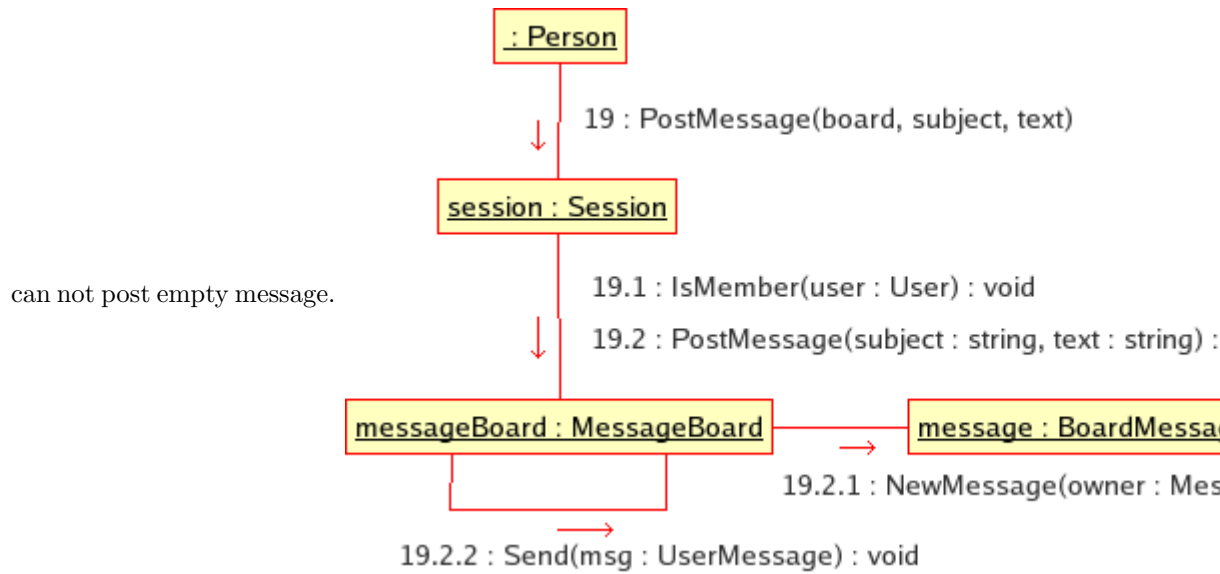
: Person

19 : PostMessage(board, subject, text)

session : Session

can not post empty message.

19.1 : IsMember(user : User) : void

19.2 : PostMessage(subject : string, text : string) :

messageBoard : MessageBoard

message : BoardMessa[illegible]

19.2.1 : NewMessage(owner : Mes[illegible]

19.2.2 : Send(msg : UserMessage) : void